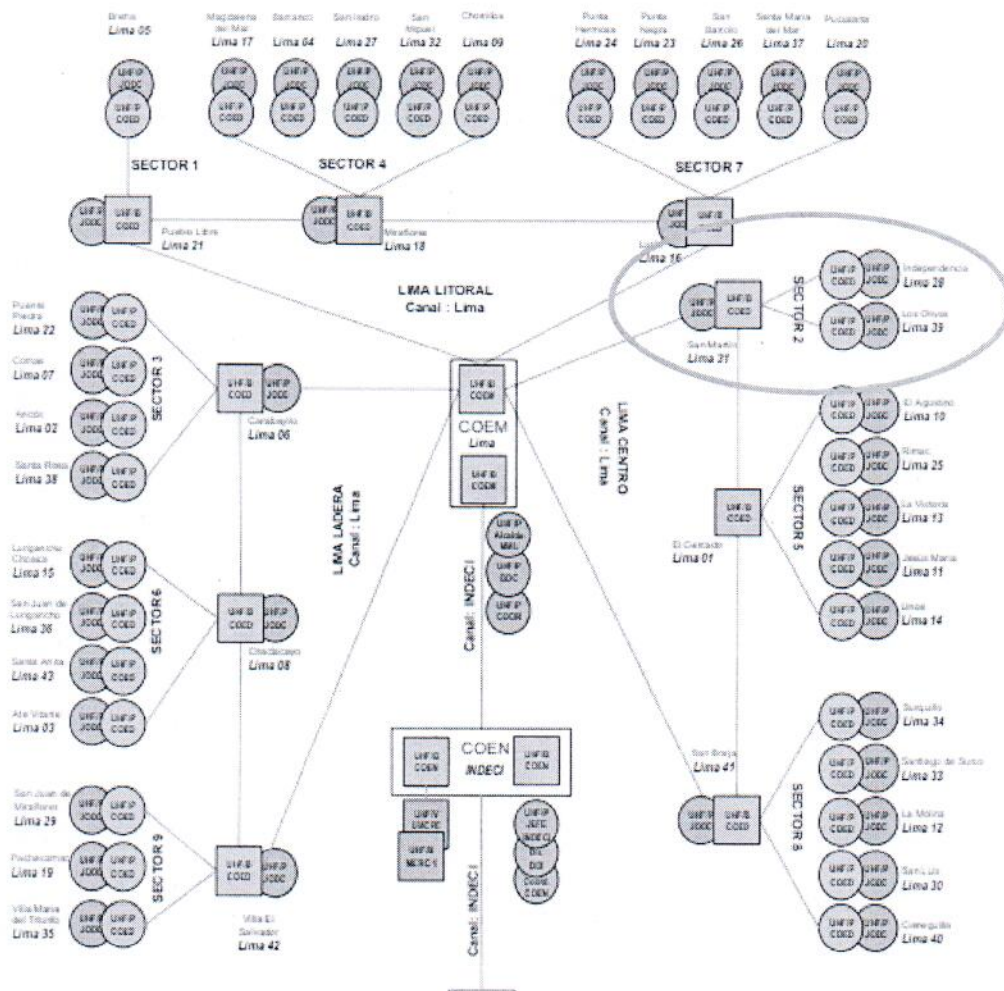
Breña
Lima 05

Magdalena del Mar
Lima 17

Barranco
Lima 04

San Isidro
Lima 27

San Miguel
Lima 32

Chorrillos
Lima 09

Punta Hermosa
Lima 24

Punta Negra
Lima 23

San Bartolo
Lima 26

Santa María del Mar
Lima 37

Pucusana
Lima 20

SECTOR 1

SECTOR 4

SECTOR 7

Pueblo Libre
Lima 21

Miraflores
Lima 18

Lurín
Lima 16

LIMA LITORAL
Canal : Lima

SECTOR 2

Independencia
Lima 28

Los Olivos
Lima 39

San Martín
Lima 31

Puente Piedra
Lima 22

Comas
Lima 07

Ancón
Lima 02

Santa Rosa
Lima 38

SECTOR 3

Carabayllo
Lima 06

COEM
Lima

LIMA CENTRO
Canal : Lima

El Agustino
Lima 10

Rímac
Lima 25

La Victoria
Lima 13

Jesús María
Lima 11

Lince
Lima 14

SECTOR 5

El Cercado
Lima 01

LIMA LADERA
Canal : Lima

Canal : INDECI

Lurigancho Chosica
Lima 15

San Juan de Lurigancho
Lima 36

Santa Anita
Lima 43

Ate Vitarte
Lima 03

SECTOR 6

Chaclacayo
Lima 08

COEN
INDECI

San Borja
Lima 41

Surquillo
Lima 34

Santiago de Surco
Lima 33

La Molina
Lima 12

San Luis
Lima 30

Cieneguilla
Lima 40

SECTOR 8

San Juan de Miraflores
Lima 29

Pachacamac
Lima 19

Villa María del Triunfo
Lima 35

SECTOR 9

Villa El Salvador
Lima 42

Canal : INDECI